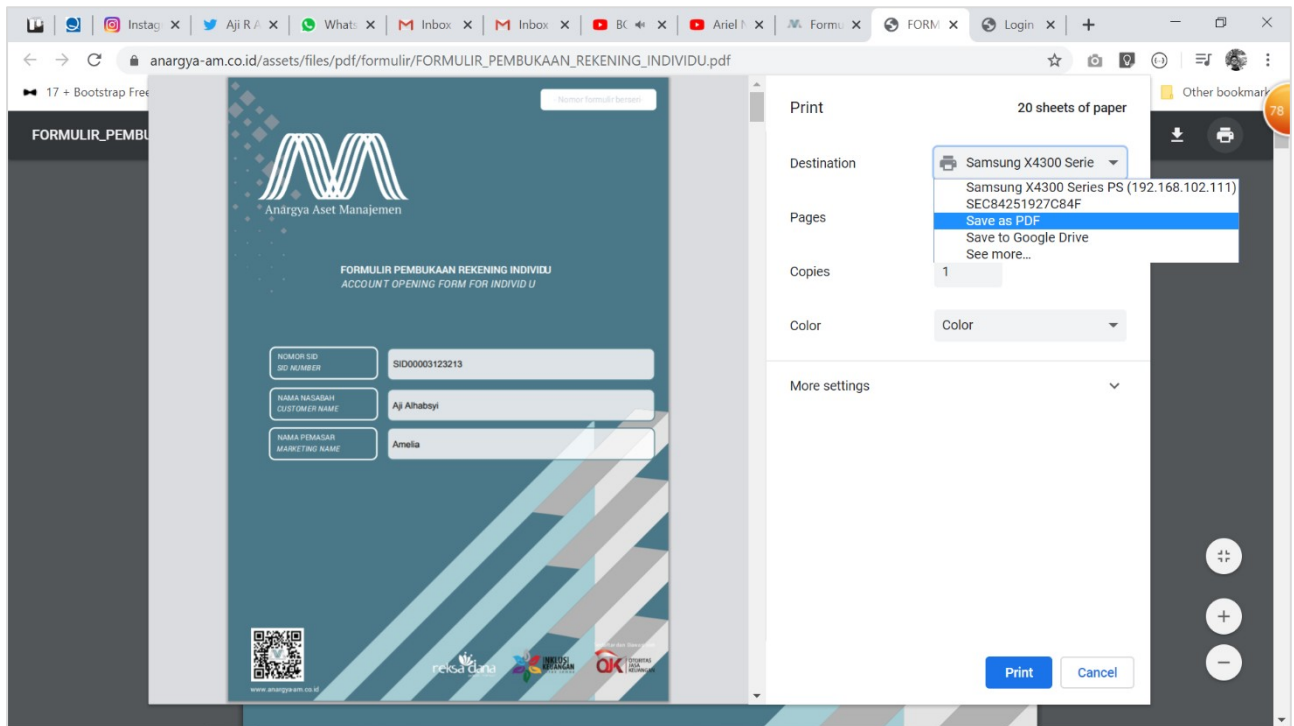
Instag ×
Aji R A ×
Whats ×
Inbox ×
Inbox ×
BC ×
Ariel ×
Formu ×
FORM ×
Login ×

anargya-am.co.id/assets/files/pdf/formulir/FORMULIR_PEMBUKAAN_REKENING_INDIVIDU.pdf

17 + Bootstrap Free
Other bookmarks
78

FORMULIR_PEMBU

Nomor formulir tercetak

Anargya Aset Manajemen

FORMULIR PEMBUKAAN REKENING INDIVIDU
ACCOUNT OPENING FORM FOR INDIVID U

| NOMOR SID SID NUMBER | SID00003123213 |
|---|---|
| NAMA NASABAH CUSTOMER NAME | Aji Alhabsyi |
| NAMA PEMASAR MARKETING NAME | Amelia |

www.anargya-am.co.id
reksa dana
INKLUSI KEUANGAN
OJK OTORITAS JASA KEUANGAN

Print
20 sheets of paper

Destination
Samsung X4300 Serie
Samsung X4300 Series PS (192.168.102.111)
SEC84251927C84F
Save as PDF
Save to Google Drive
See more...

Pages

Copies
1

Color
Color

More settings

Print
Cancel